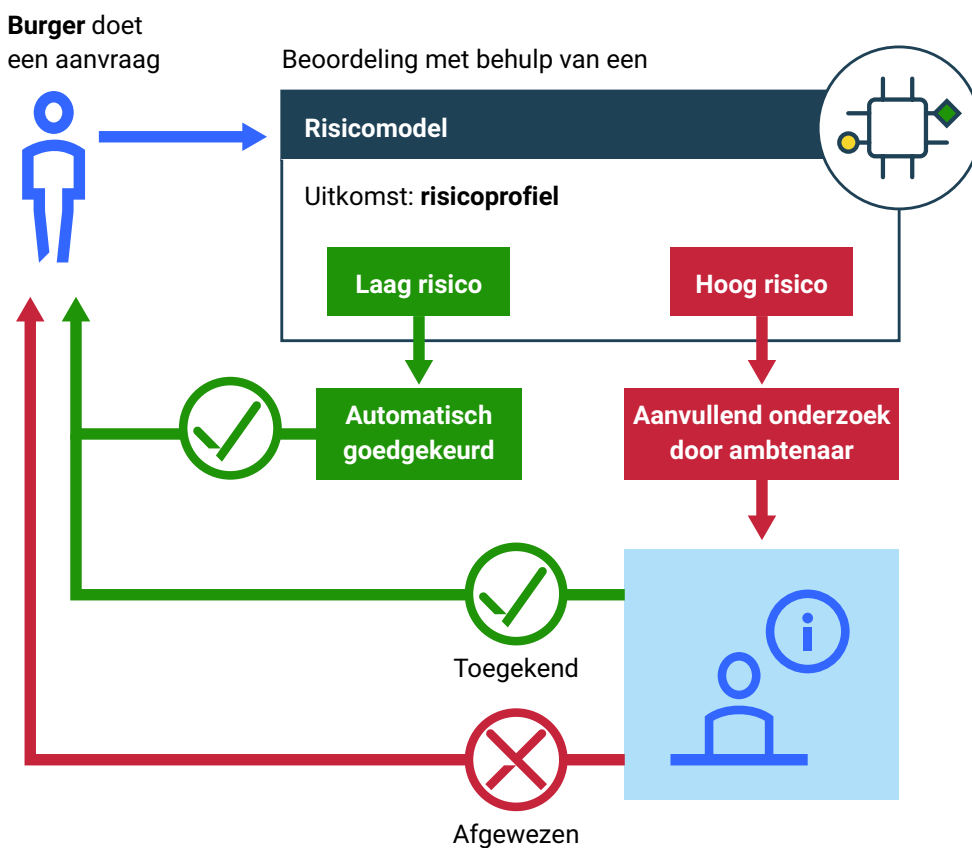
**Burger** doet een aanvraag

Beoordeling met behulp van een

**Risicomodel**

Uitkomst: **risicoprofiel**

**Laag risico**

**Hoog risico**

**Automatisch goedgekeurd**

**Aanvullend onderzoek door ambtenaar**

Toegekend

Afgewezen